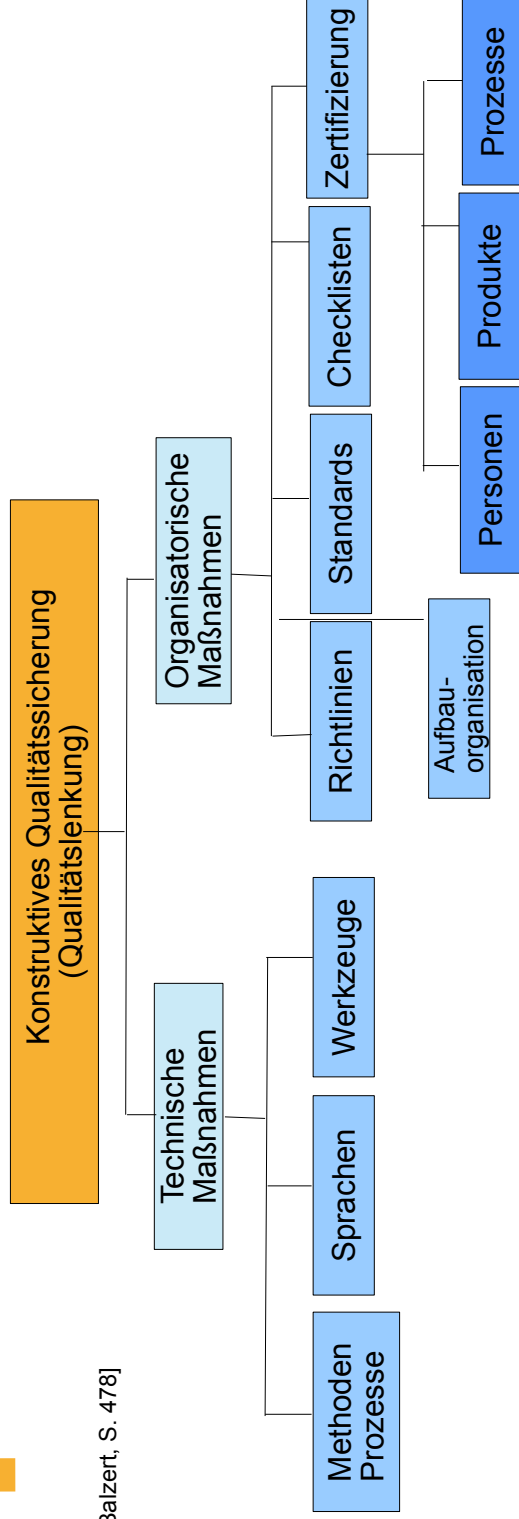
Konstruktives Qualitätssicherung (Qualitätslenkung)

Technische Maßnahmen

Methoden Prozesse

Sprachen

Werkzeuge

Organisatorische Maßnahmen

Richtlinien

Aufbau-organisation

Standards

Checklisten

Zertifizierung

Personen

Produkte

Prozesse

Balzert, S. 478]